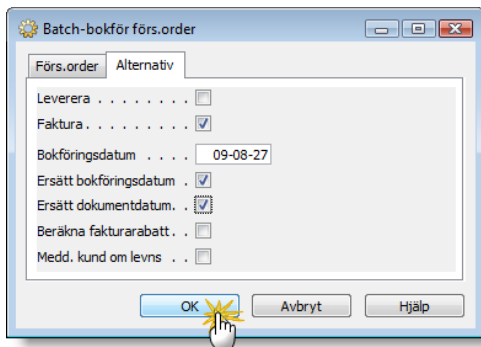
Batch-bokför förs.order

Förs.order | Alternativ

Leverera . . . . . . . . .
Faktura . . . . . . . . .
Bokföringsdatum . . . . 09-08-27
Ersätt bokföringsdatum .
Ersätt dokumentdatum. .
Beräkna fakturarabatt . .
Medd. kund om levns . .

OK | Avbryt | Hjälp